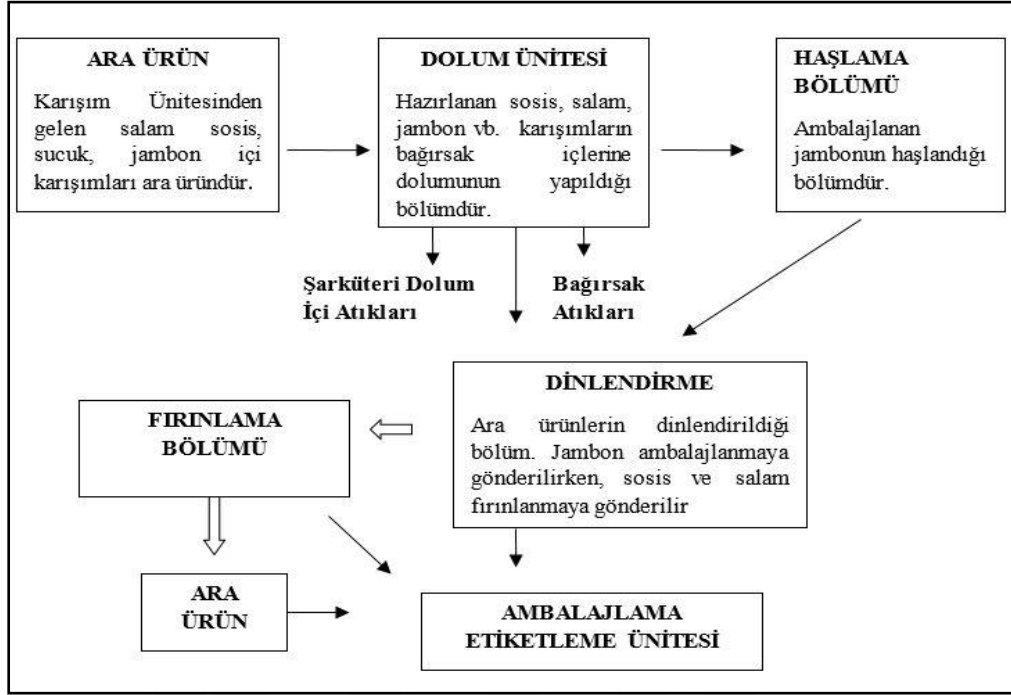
ARA ÜRÜN

Karışım Ünitesinden gelen salam sosis, sucuk, jambon içi karışımları ara üründür.

DOLUM ÜNİTESİ

Hazırlanan sosis, salam, jambon vb. karışımların bağırsak içlerine dolumunun yapıldığı bölümdür.

HAŞLAMA BÖLÜMÜ

Ambalajlanan jambonun haşlandığı bölümdür.

Şarküteri Dolum İçi Atıkları

Bağırsak Atıkları

DİNLENDİRME

Ara ürünlerin dinlendirildiği bölüm. Jambon ambalajlanmaya gönderilirken, sosis ve salam fırınlanmaya gönderilir

FIRINLAMA BÖLÜMÜ

ARA ÜRÜN

AMBALAJLAMA ETİKETLEME ÜNİTESİ